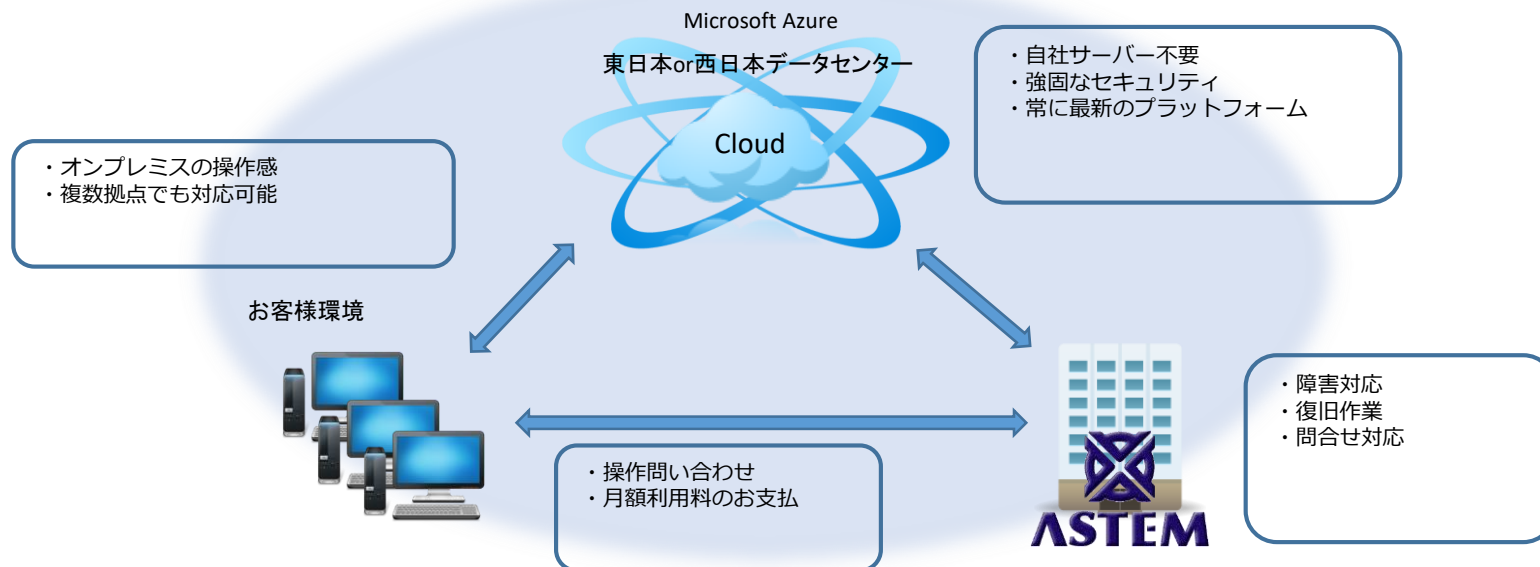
Microsoft Azure
東日本or西日本データセンター

Cloud

・自社サーバー不要
・強固なセキュリティ
・常に最新のプラットフォーム

・オンプレミスの操作感
・複数拠点でも対応可能

お客様環境

・障害対応
・復旧作業
・問合せ対応

・操作問い合わせ
・月額利用料のお支払

ASTEM